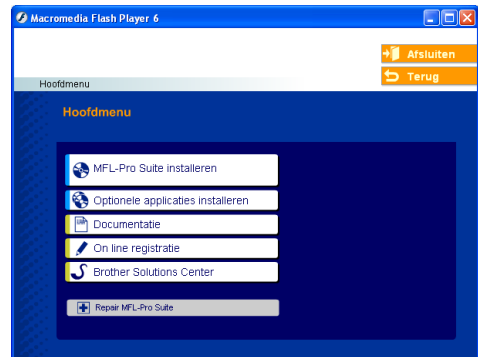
Macromedia Flash Player 6

Afsluiten
Terug

Hoofdmenu

Hoofdmenu

MFL-Pro Suite installeren
Optionele applicaties installeren
Documentatie
On line registratie
Brother Solutions Center

Repair MFL-Pro Suite